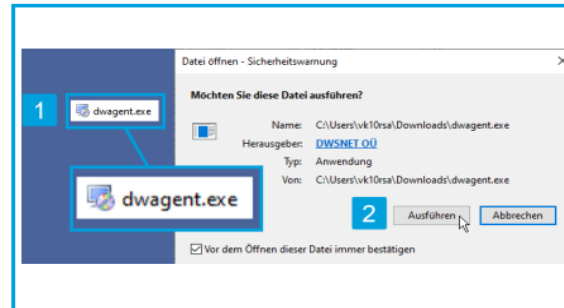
1 dwagent.exe

dwagent.exe

Datei öffnen - Sicherheitswarnung

Möchten Sie diese Datei ausführen?

Name: C:\Users\vk10rsa\Downloads\dwagent.exe
Herausgeber: DWSNET OÜ
Typ: Anwendung
Von: C:\Users\vk10rsa\Downloads\dwagent.exe

2 Ausführen Abbrechen

Vor dem Öffnen dieser Datei immer bestätigen